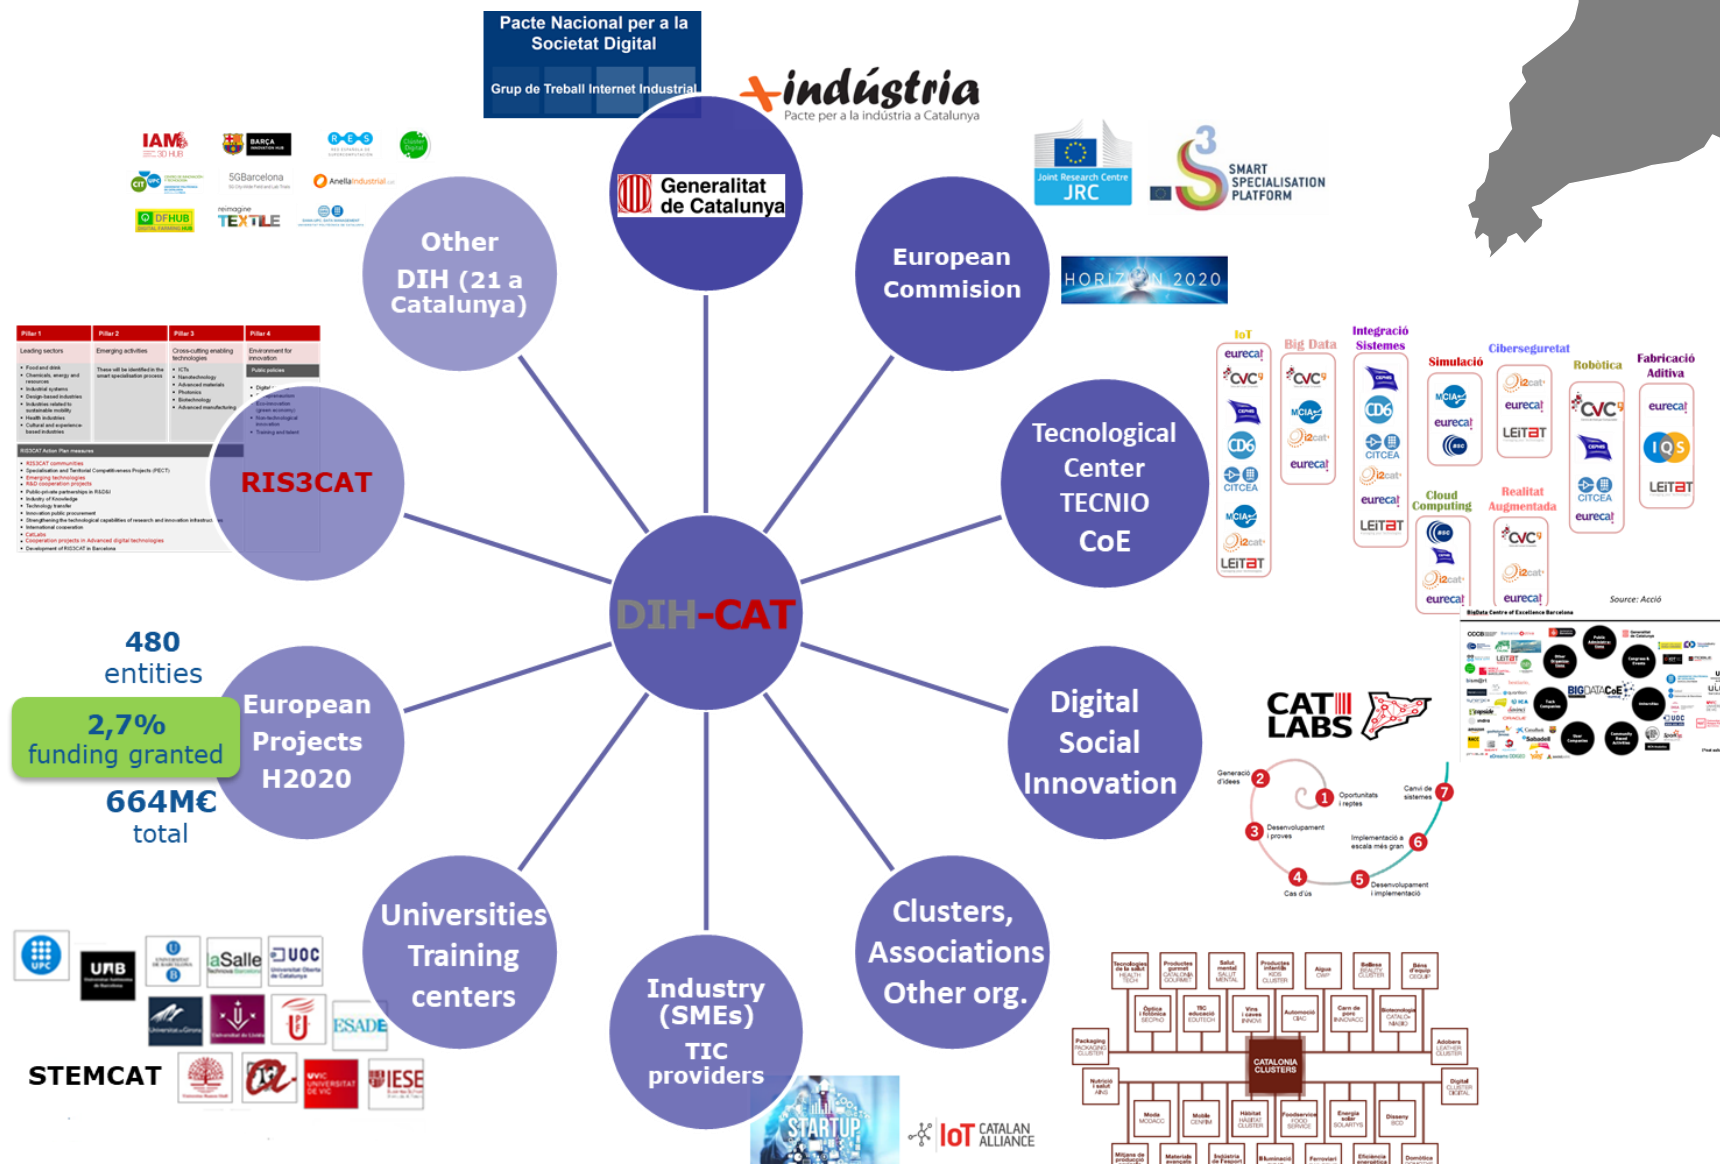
Pacte Nacional per a la Societat Digital

Grup de Treball Internet Industrial

+indústria
Pacte per a la indústria a Catalunya

Generalitat de Catalunya

Joint Research Centre JRC

SMART SPECIALISATION PLATFORM

HORIZON 2020

Other DIH (21 a Catalunya)

European Commision

IAM 3D HUB

BARÇA

5GBarcelona

DFHUB

TEXTILE

RIS3CAT

Tecnological Center TECNIO CoE

IoT

Big Data

Integració Sistemes

Simulació

Ciberseguretat

Robòtica

Fabricació Aditiva

Cloud Computing

Realitat Augmentada

eurecat

CVC

CITCEA

MCIA

i2cat

LEITAT

IQS

Source: Acció

DIH-CAT

480 entities

2,7% funding granted

664M€ total

European Projects H2020

Digital Social Innovation

CAT LABS

Generació d'idees

Oportunitats i reptes

Canvi de sistemes

Desenvolupament i proves

Implementació a escala més gran

Cas d'ús

Desenvolupament i implementació

Universities Training centers

Industry (SMEs) TIC providers

Clusters, Associations Other org.

UPC

UAB

laSalle

UOC

ESADE

STEMCAT

UVIC UNIVERSITAT DE VIC

IESE

STARTUP

IoT CATALAN ALLIANCE

CATALONIA CLUSTERS